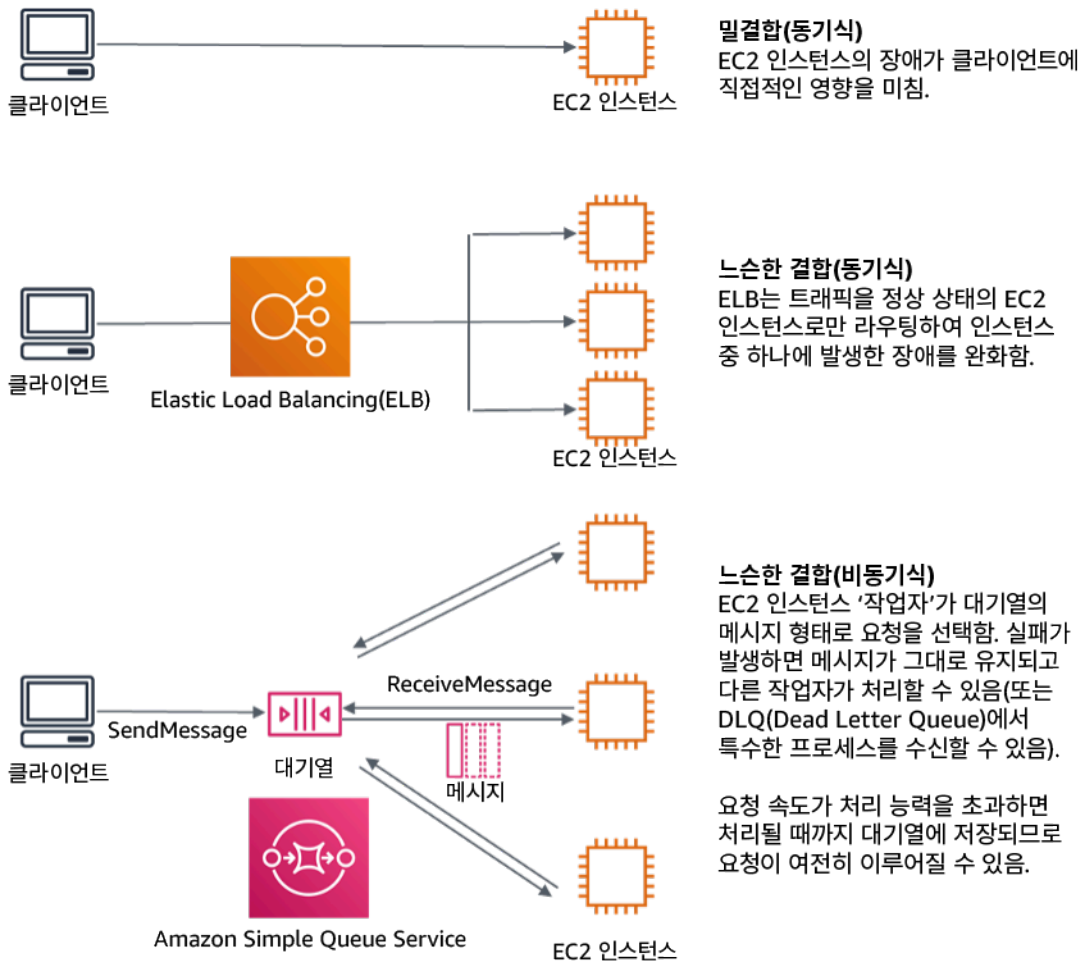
클라이언트

EC2 인스턴스

밀결합(동기식)
EC2 인스턴스의 장애가 클라이언트에 직접적인 영향을 미침.

클라이언트

Elastic Load Balancing(ELB)

EC2 인스턴스

느슨한 결합(동기식)
ELB는 트래픽을 정상 상태의 EC2 인스턴스로만 라우팅하여 인스턴스 중 하나에 발생한 장애를 완화함.

클라이언트

SendMessage

대기열

ReceiveMessage

메시지

Amazon Simple Queue Service

EC2 인스턴스

느슨한 결합(비동기식)
EC2 인스턴스 '작업자'가 대기열의 메시지 형태로 요청을 선택함. 실패가 발생하면 메시지가 그대로 유지되고 다른 작업자가 처리할 수 있음(또는 DLQ(Dead Letter Queue)에서 특수한 프로세스를 수신할 수 있음).

요청 속도가 처리 능력을 초과하면 처리될 때까지 대기열에 저장되므로 요청이 여전히 이루어질 수 있음.